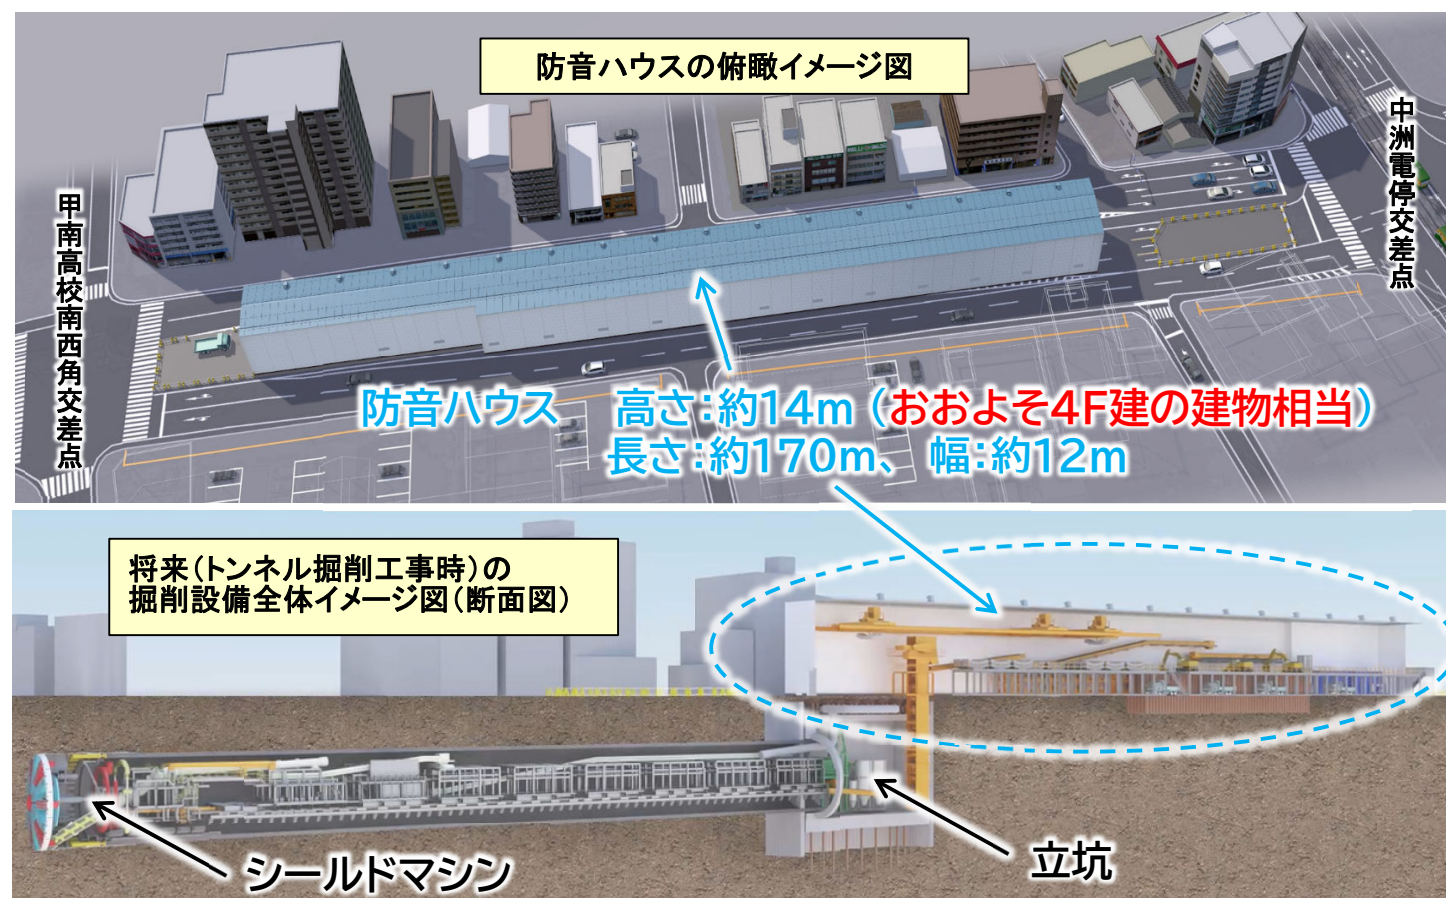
防音ハウスの俯瞰イメージ図

甲南高校南西角交差点

中洲電停交差点

防音ハウス　高さ:約14m（おおよそ4F建の建物相当）
長さ:約170m、幅:約12m

将来（トンネル掘削工事時）の
掘削設備全体イメージ図（断面図）

シールドマシン

立坑